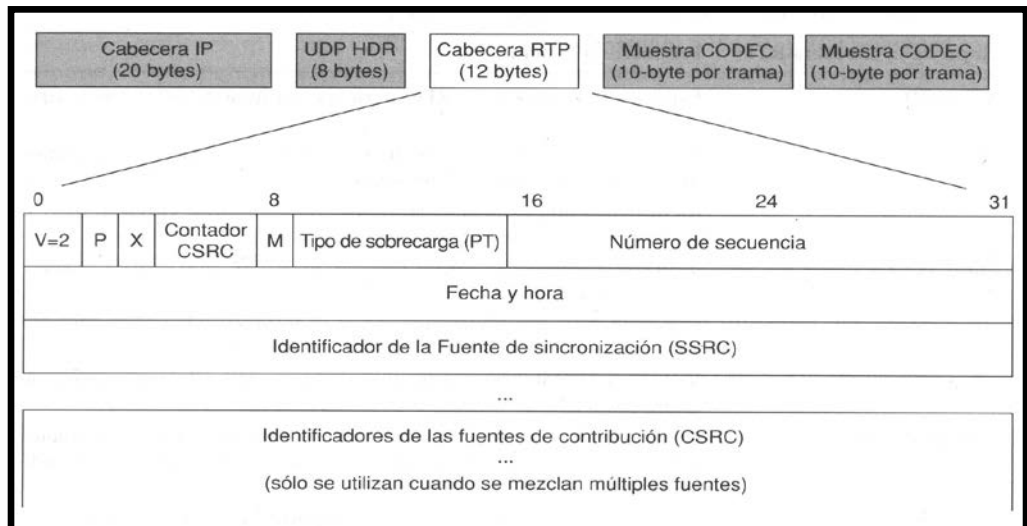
Cabecera IP (20 bytes)

UDP HDR (8 bytes)

Cabecera RTP (12 bytes)

Muestra CODEC (10-byte por trama)

Muestra CODEC (10-byte por trama)

0 8 16 24 31

| V=2 | P | X | Contador CSRC | M | Tipo de sobrecarga (PT) | Número de secuencia |
|---|---|---|---|---|---|---|
| Fecha y hora | | | | | | |
| Identificador de la Fuente de sincronización (SSRC) | | | | | | |

...

Identificadores de las fuentes de contribución (CSRC)
...
(sólo se utilizan cuando se mezclan múltiples fuentes)